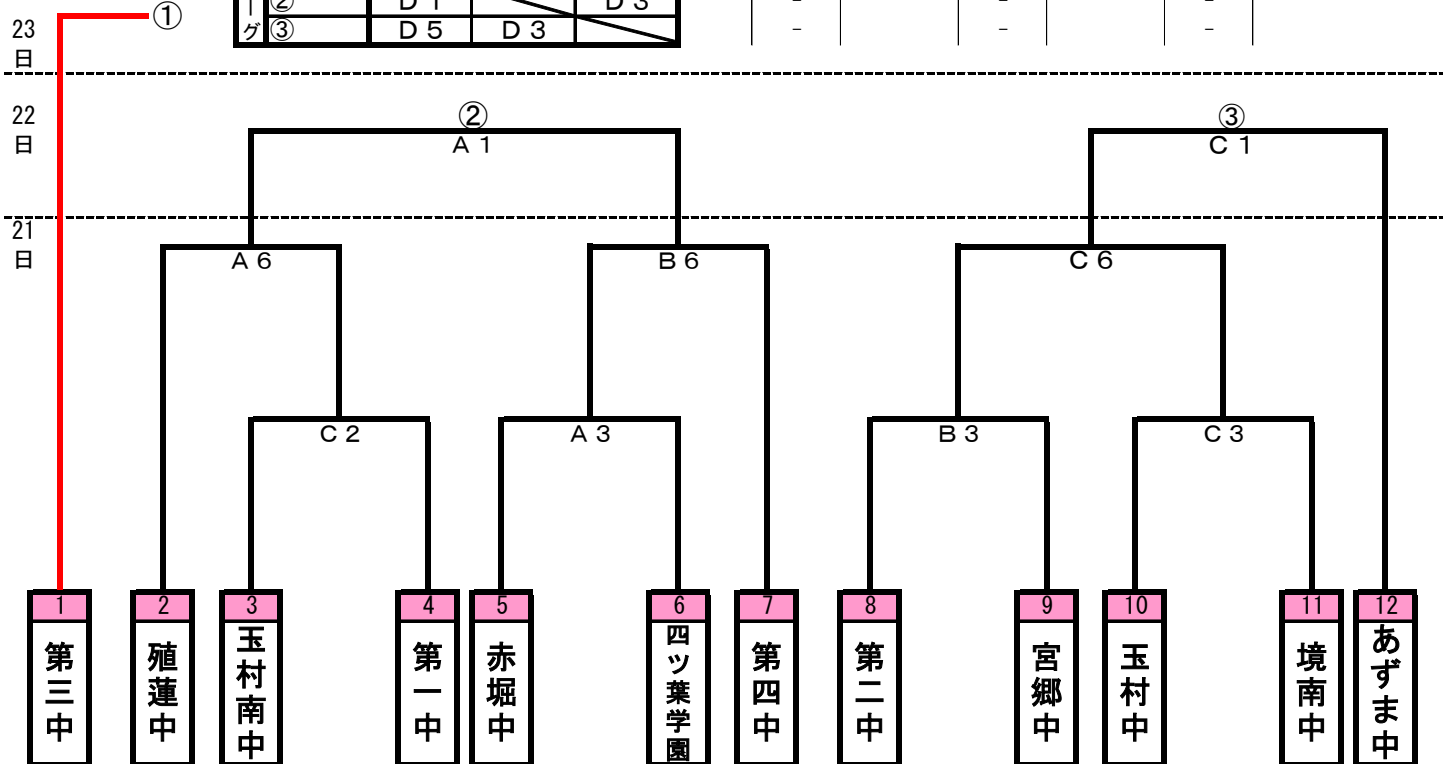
23日

①

| ーグ | ② | D 1 | | D 3 |
|---|---|---|---|---|
| | ③ | D 5 | D 3 | |

- -
- -
- -

22日

②
A 1

③
C 1

21日

A 6
B 6
C 6
C 2
A 3
B 3
C 3

1 第三中
2 殖蓮中
3 玉村南中
4 第一中
5 赤堀中
6 四ツ葉学園
7 第四中
8 第二中
9 宮郷中
10 玉村中
11 境南中
12 あずま中